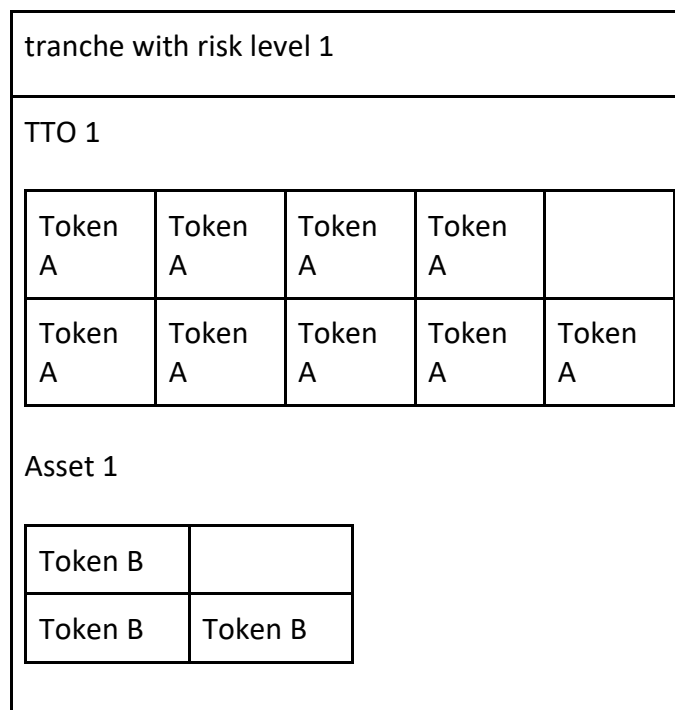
tranche with risk level 1

TTO 1

| Token A | Token A | Token A | Token A | |
|---|---|---|---|---|
| Token A | Token A | Token A | Token A | Token A |

Asset 1

| Token B | |
|---|---|
| Token B | Token B |